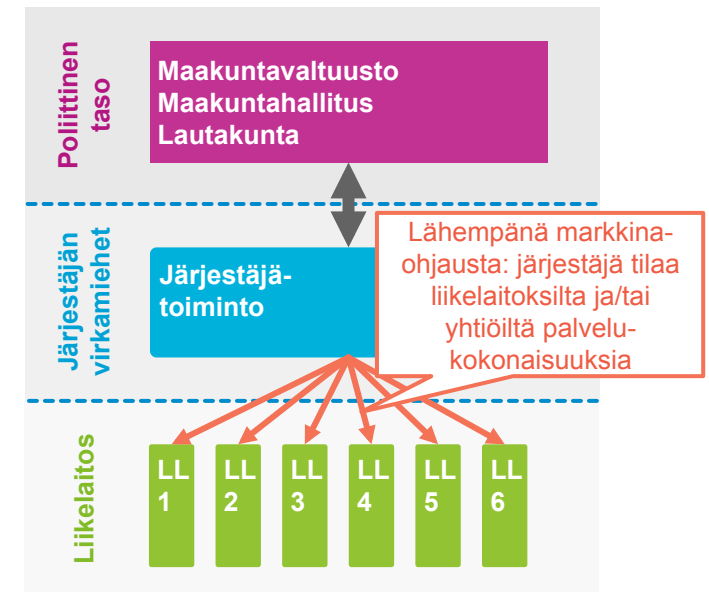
Poliittinen taso

Maakuntavaltuusto
Maakuntahallitus
Lautakunta

Järjestäjän virkamiehet

Järjestäjätoiminto

Lähempänä markkinaohjausta: järjestäjä tilaa liikelaitoksilta ja/tai yhtiöiltä palvelukokonaisuuksia

Liikelaitos

LL 1

LL 2

LL 3

LL 4

LL 5

LL 6